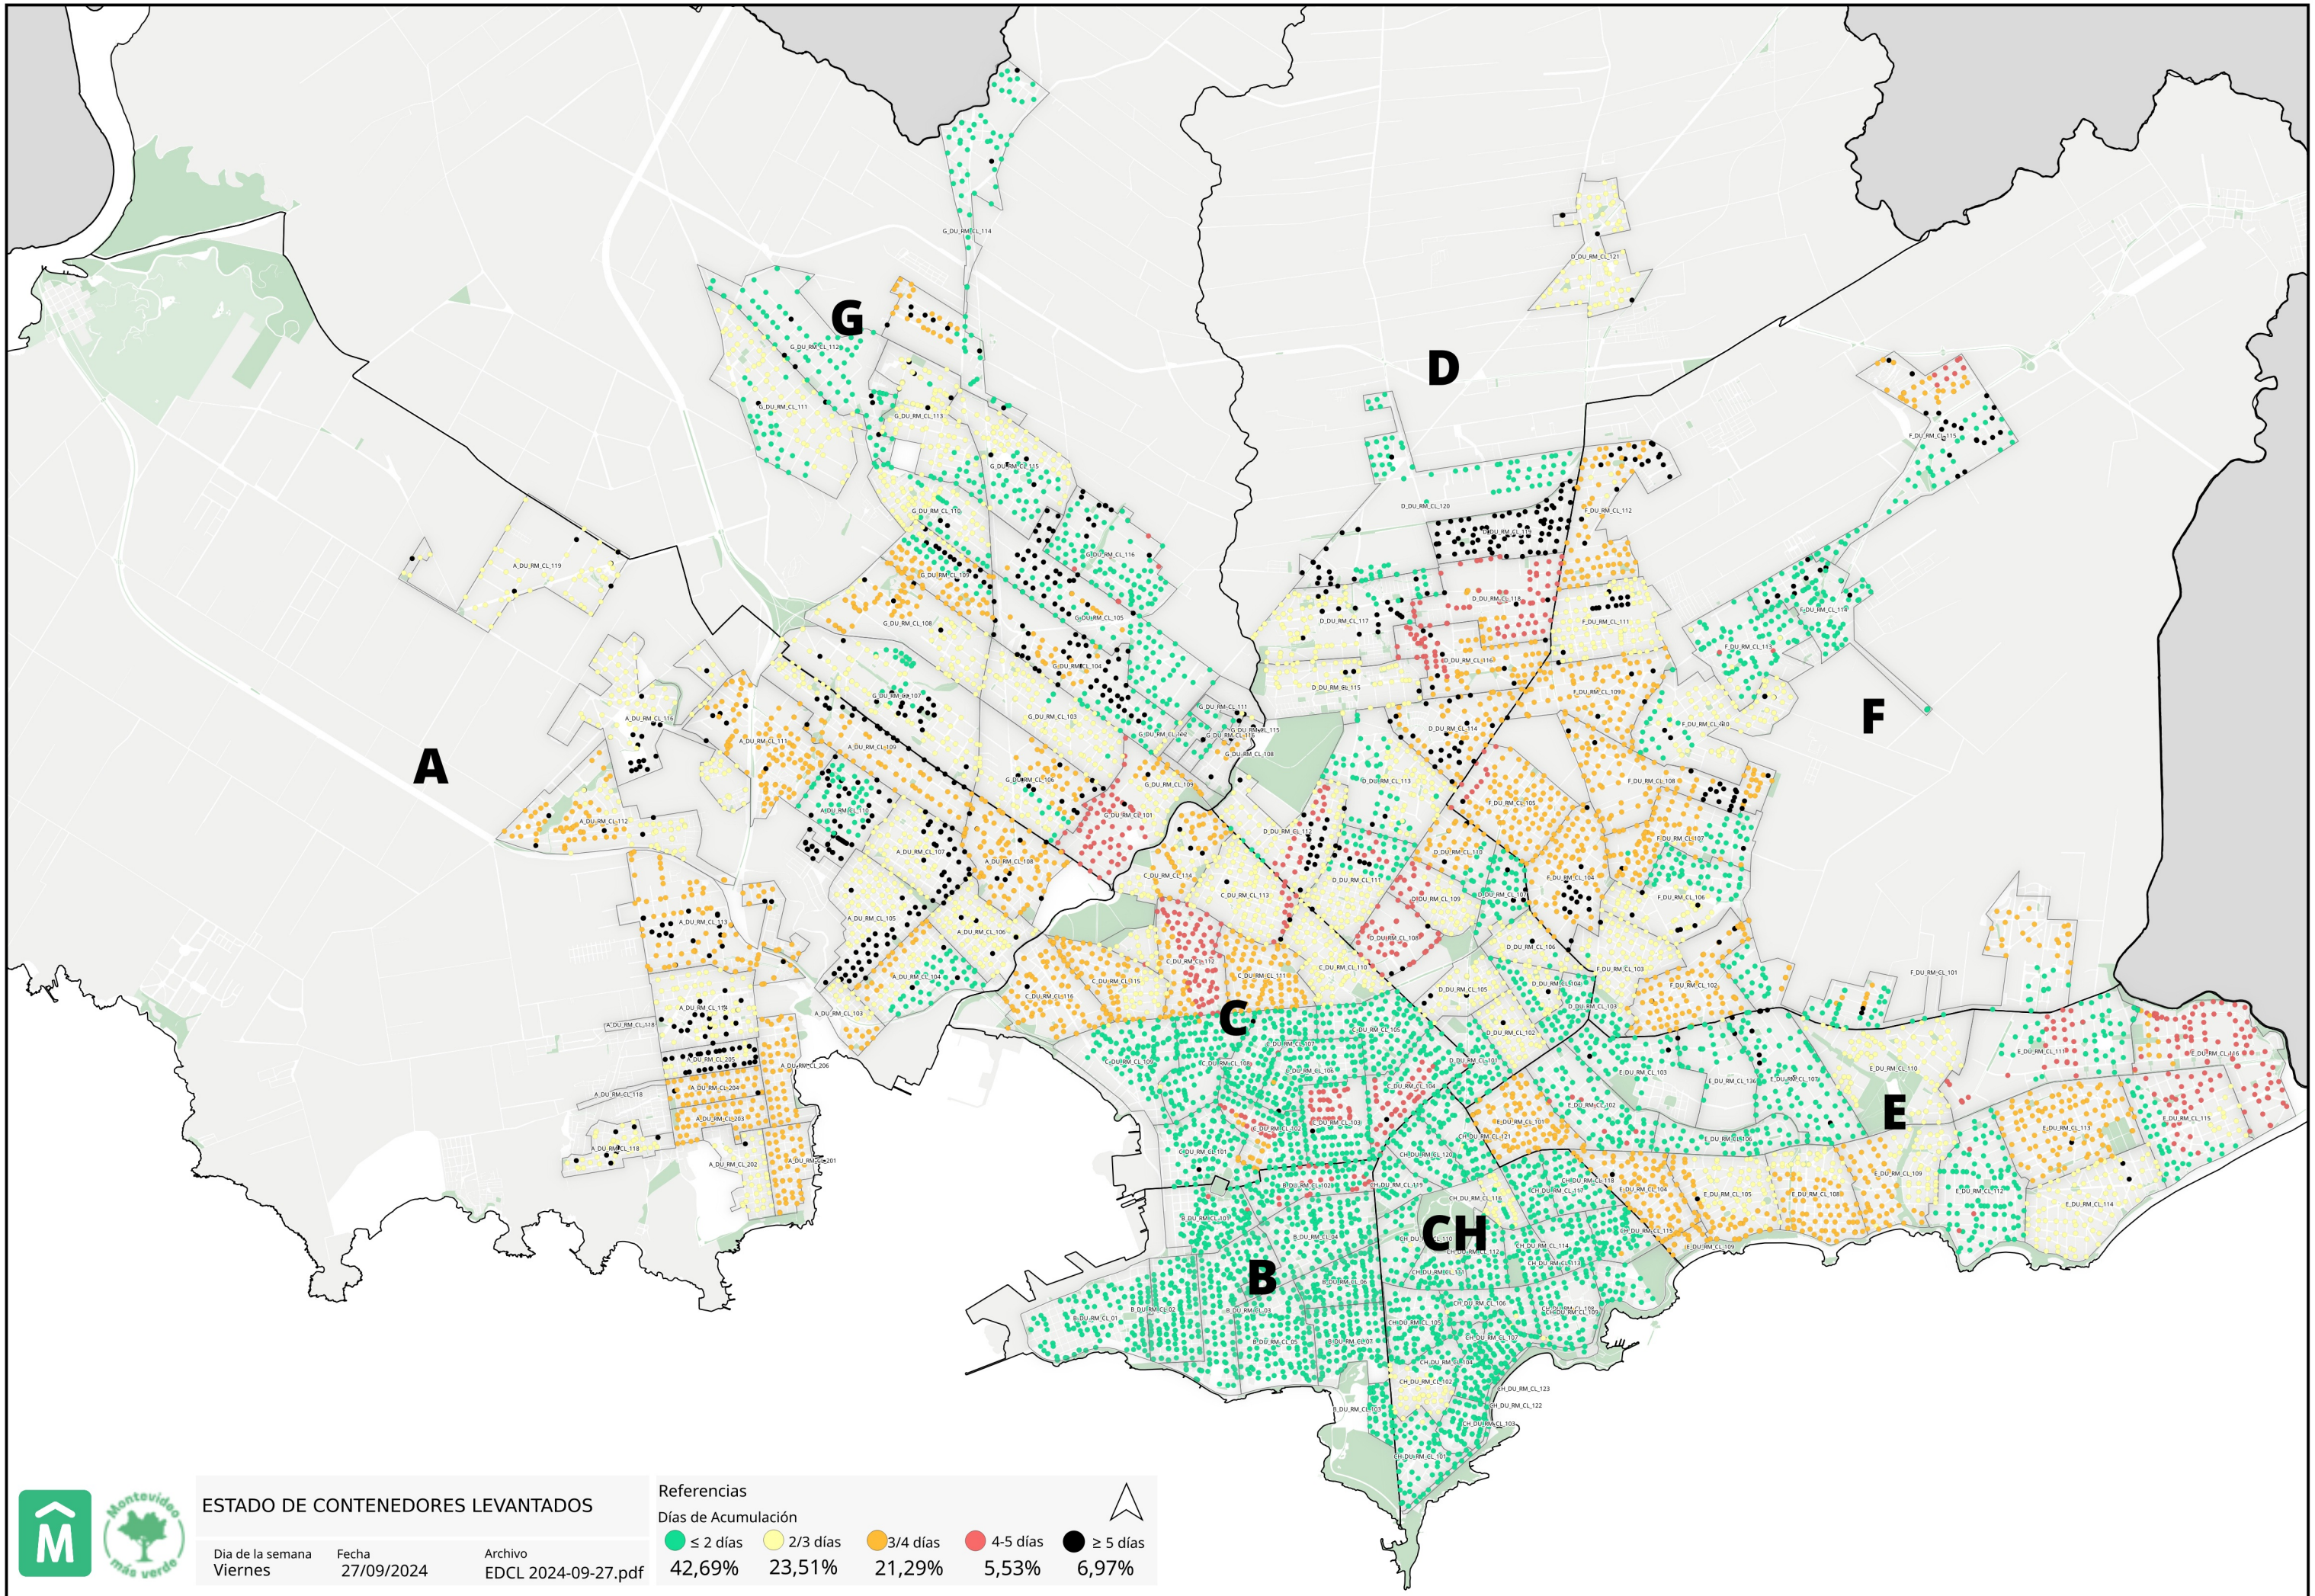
G

D

F

A

C

E

CH

B

ESTADO DE CONTENEDORES LEVANTADOS

Dia de la semana
Viernes

Fecha
27/09/2024

Archivo
EDCL 2024-09-27.pdf

Montevideo más verde

Referencias
Días de Acumulación

| ≤ 2 días | 2/3 días | 3/4 días | 4-5 días | ≥ 5 días |
|---|---|---|---|---|
| 42,69% | 23,51% | 21,29% | 5,53% | 6,97% |